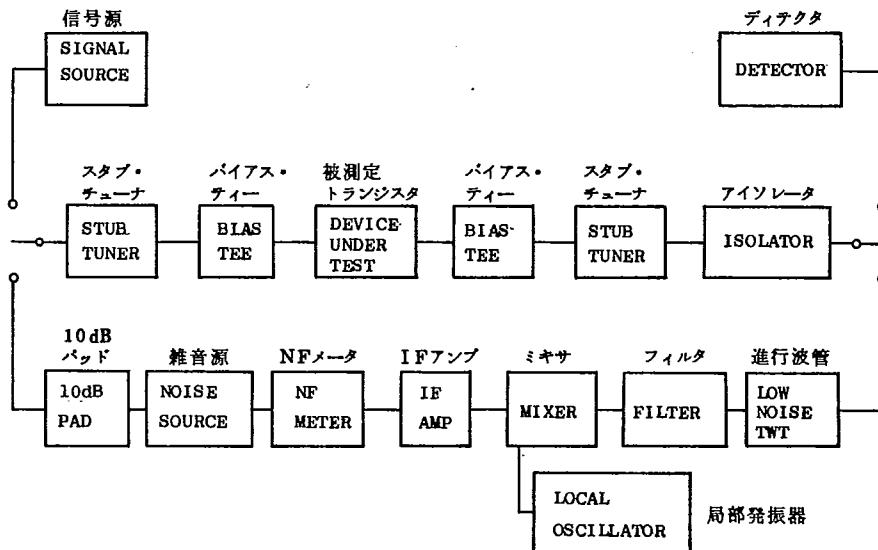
信号源
SIGNAL SOURCE

ディテクタ
DETECTOR

スタブ・チューナ
STUB TUNER

バイアス・ティー
BIAS TEE

被測定トランジスタ
DEVICE UNDER TEST

バイアス・ティー
BIAS TEE

スタブ・チューナ
STUB TUNER

アイソレータ
ISOLATOR

10 dB パッド
10dB PAD

雑音源
NOISE SOURCE

NFメータ
NF METER

IFアンプ
IF AMP

ミキサ
MIXER

フィルタ
FILTER

進行波管
LOW NOISE TWT

LOCAL OSCILLATOR

局部発振器